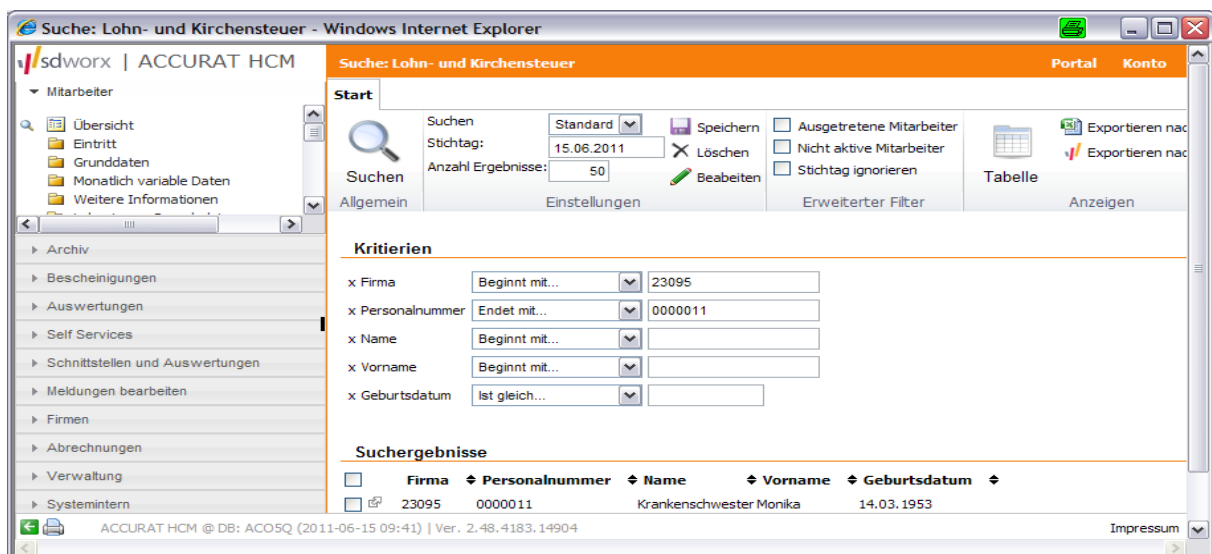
Suche: Lohn- und Kirchensteuer - Windows Internet Explorer

sdworx | ACCURAT HCM

Mitarbeiter

Übersicht
Eintritt
Grunddaten
Monatlich variable Daten
Weitere Informationen

Archiv
Bescheinigungen
Auswertungen
Self Services
Schnittstellen und Auswertungen
Meldungen bearbeiten
Firmen
Abrechnungen
Verwaltung
Systemintern

Suche: Lohn- und Kirchensteuer

Portal Konto

Start

Suchen
Allgemein

Suchen Standard
Stichtag: 15.06.2011
Anzahl Ergebnisse: 50
Einstellungen

Speichern
Löschen
Beabeiten

Ausgetretene Mitarbeiter
Nicht aktive Mitarbeiter
Stichtag ignorieren
Erweiterter Filter

Tabelle
Exportieren nac
Exportieren nac
Anzeigen

Kritierien

x Firma Beginnt mit... 23095
x Personalnummer Endet mit... 0000011
x Name Beginnt mit...
x Vorname Beginnt mit...
x Geburtsdatum Ist gleich...

Suchergebnisse

| | Firma | Personalnummer | Name | Vorname | Geburtsdatum |
|---|---|---|---|---|---|
| | 23095 | 0000011 | Krankenschwester | Monika | 14.03.1953 |

ACCURAT HCM @ DB: ACO5Q (2011-06-15 09:41) | Ver. 2.48.4183.14904

Impressum